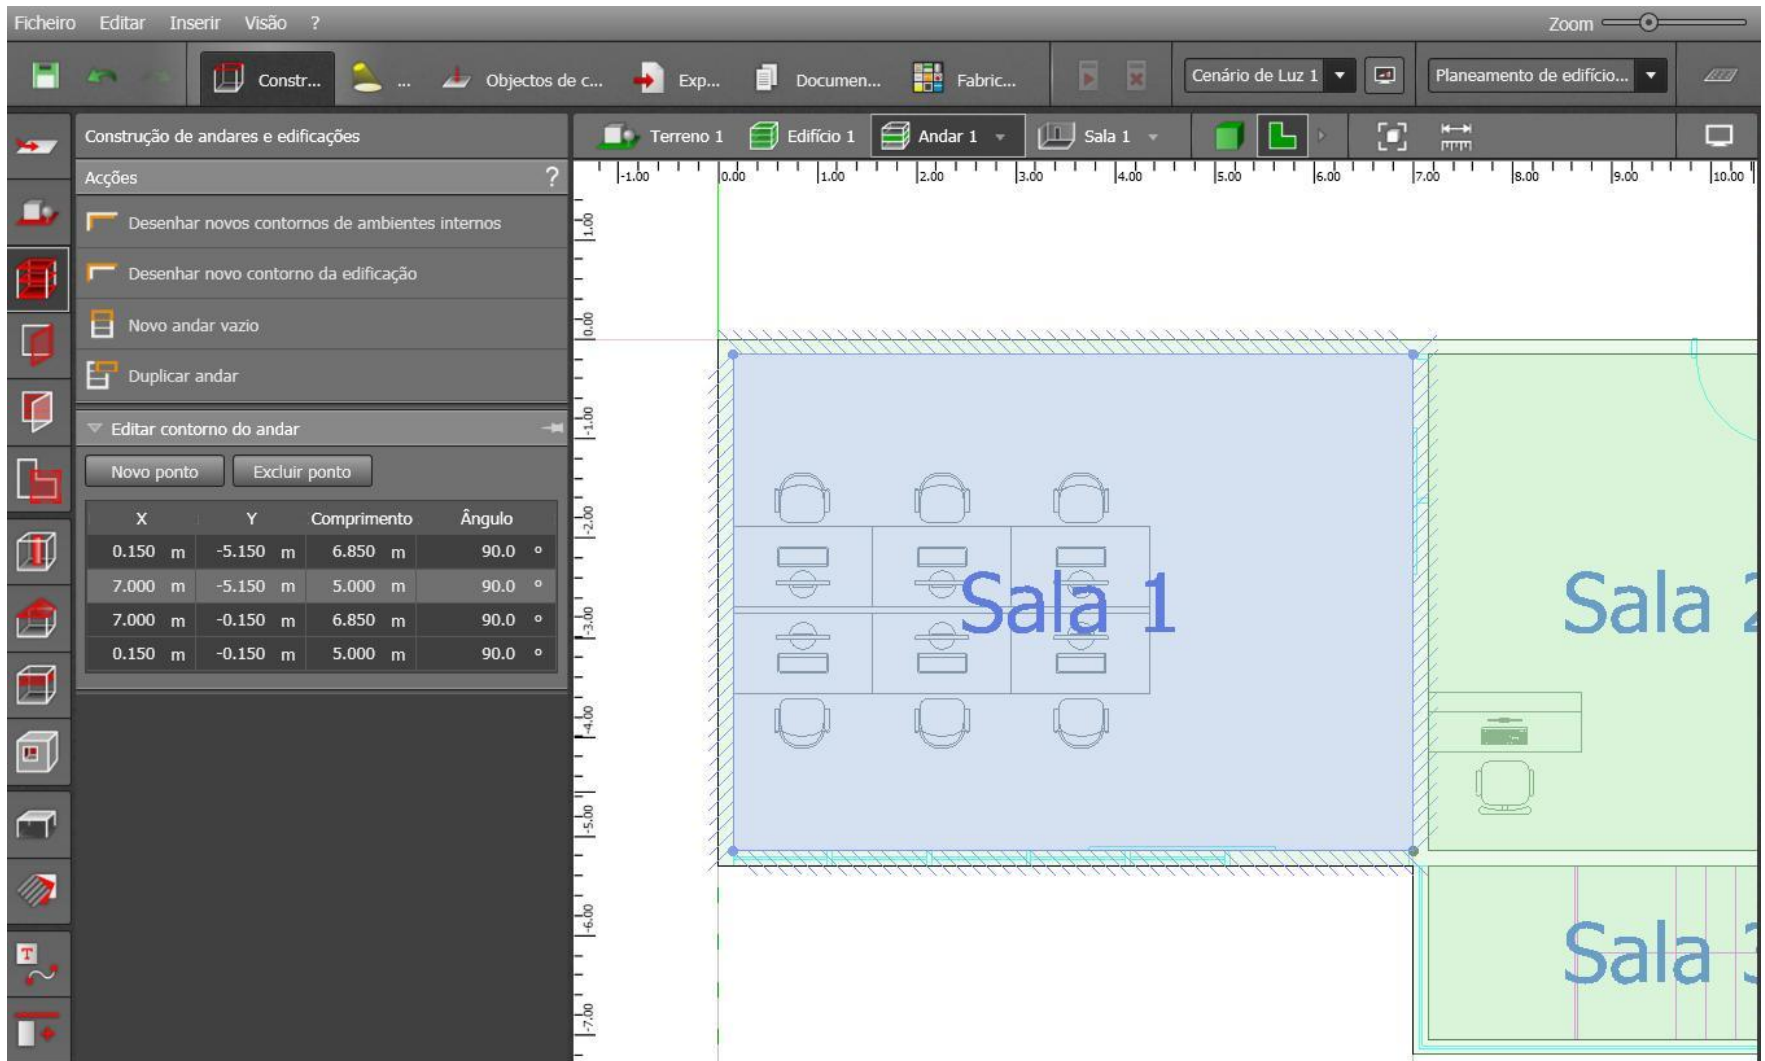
Ficheiro Editar Inserir Visão ?

Zoom

Constr... ... Objectos de c... Exp... Documen... Fabric...

Cenário de Luz 1

Planeamento de edifício...

Construção de andares e edificações

Acções ?

Desenhar novos contornos de ambientes internos

Desenhar novo contorno da edificação

Novo andar vazio

Duplicar andar

Editar contorno do andar

Novo ponto Excluir ponto

| X | Y | Comprimento | Ângulo |
|---|---|---|---|
| 0.150 m | -5.150 m | 6.850 m | 90.0 ° |
| 7.000 m | -5.150 m | 5.000 m | 90.0 ° |
| 7.000 m | -0.150 m | 6.850 m | 90.0 ° |
| 0.150 m | -0.150 m | 5.000 m | 90.0 ° |

Terreno 1 Edifício 1 Andar 1 Sala 1

-1.00 0.00 1.00 2.00 3.00 4.00 5.00 6.00 7.00 8.00 9.00 10.00

1.00 0.00 -1.00 -2.00 -3.00 -4.00 -5.00 -6.00 -7.00

Sala 1

Sala 2

Sala 3